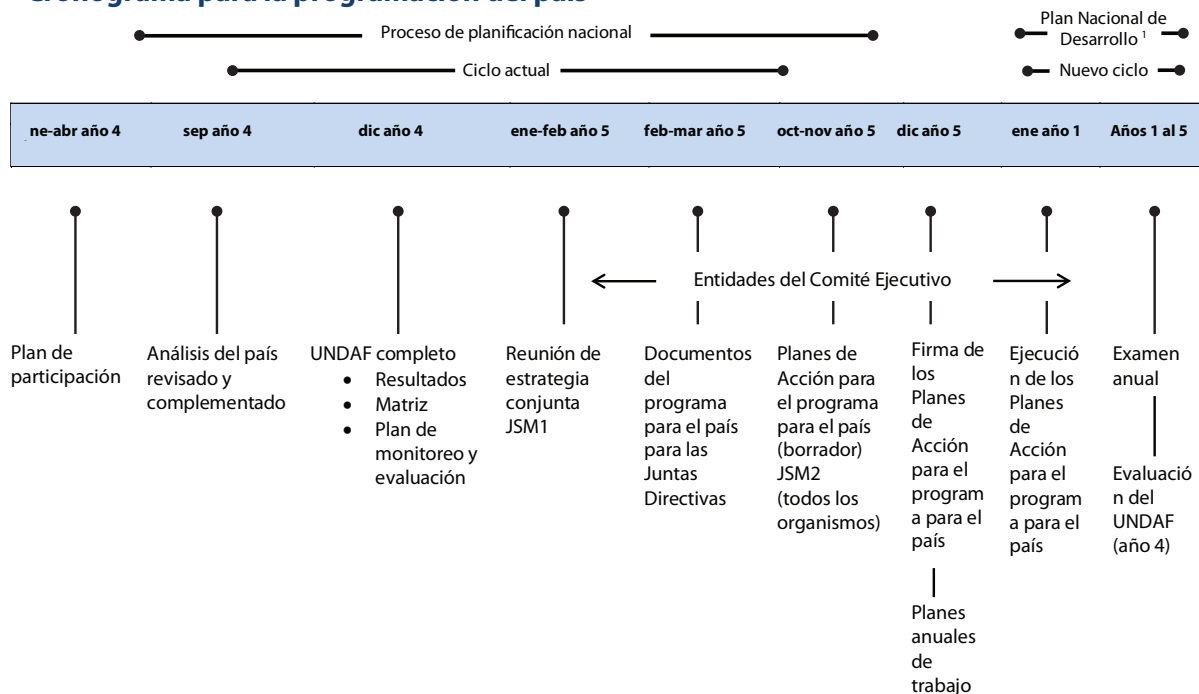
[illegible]

Proceso de planificación nacional

Plan Nacional de Desarrollo $^{1}$

Ciclo actual

Nuevo ciclo

| ne-abr año 4 | sep año 4 | dic año 4 | ene-feb año 5 | feb-mar año 5 | oct-nov año 5 | dic año 5 | ene año 1 | Años 1 al 5 |
|---|---|---|---|---|---|---|---|---|

Entidades del Comité Ejecutivo

Plan de participación

Análisis del país revisado y complementado

UNDAF completo
• Resultados
• Matriz
• Plan de monitoreo y evaluación

Reunión de estrategia conjunta JSM1

Documentos del programa para el país para las Juntas Directivas

Planes de Acción para el programa para el país (borrador) JSM2 (todos los organismos)

Firma de los Planes de Acción para el programa para el país

Planes anuales de trabajo

Ejecución de los Planes de Acción para el programa para el país

Examen anual

Evaluación del UNDAF (año 4)